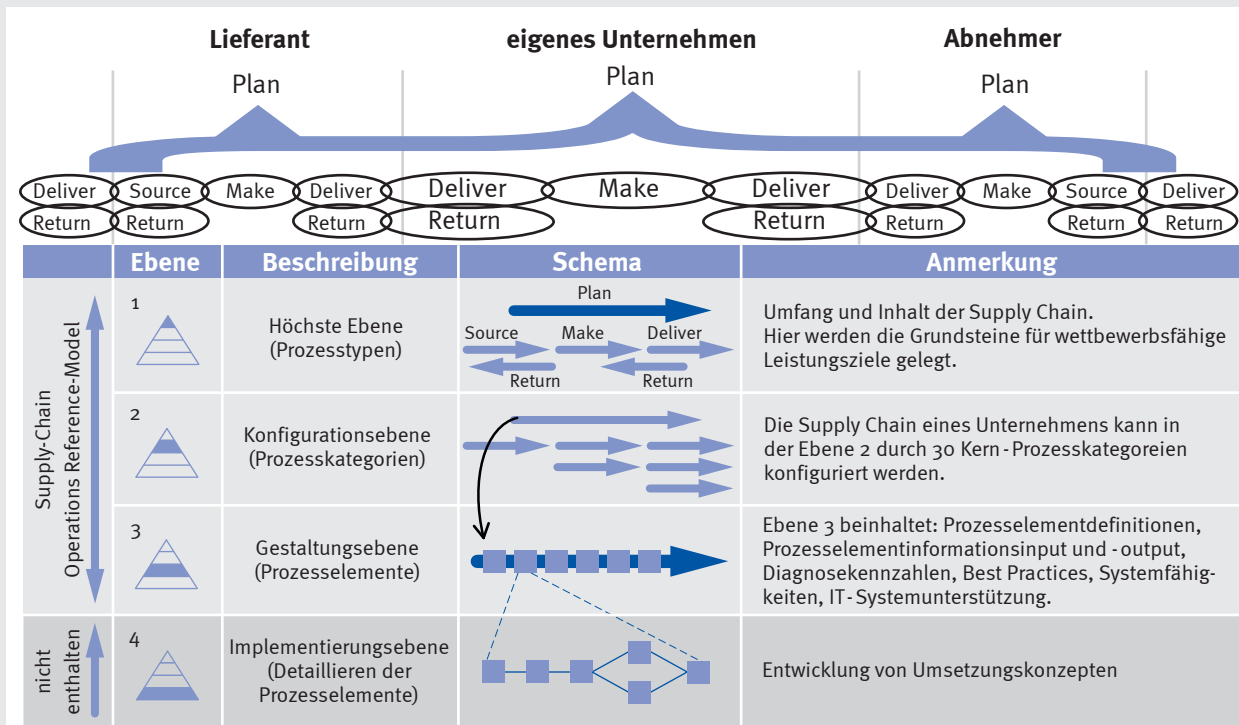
Lieferant

eigenes Unternehmen

Abnehmer

Plan

Plan

Plan

Deliver Source Make Deliver Deliver Make Deliver Deliver Make Source Deliver

Return Return Return Return Return Return Return Return

| | Ebene | Beschreibung | Schema | Anmerkung |
|---|---|---|---|---|
| Supply-Chain Operations Reference-Model | 1 | Höchste Ebene (Prozesstypen) | Plan Source Make Deliver Return Return | Umfang und Inhalt der Supply Chain. Hier werden die Grundsteine für wettbewerbsfähige Leistungsziele gelegt. |
| | 2 | Konfigurationsebene (Prozesskategorien) | | Die Supply Chain eines Unternehmens kann in der Ebene 2 durch 30 Kern-Prozesskategoreien konfiguriert werden. |
| | 3 | Gestaltungsebene (Prozesselemente) | | Ebene 3 beinhaltet: Prozesselementdefinitionen, Prozesselementinformationsinput und -output, Diagnosekennzahlen, Best Practices, Systemfähigkeiten, IT-Systemunterstützung. |
| nicht enthalten | 4 | Implementierungsebene (Detaillieren der Prozesselemente) | | Entwicklung von Umsetzungskonzepten |